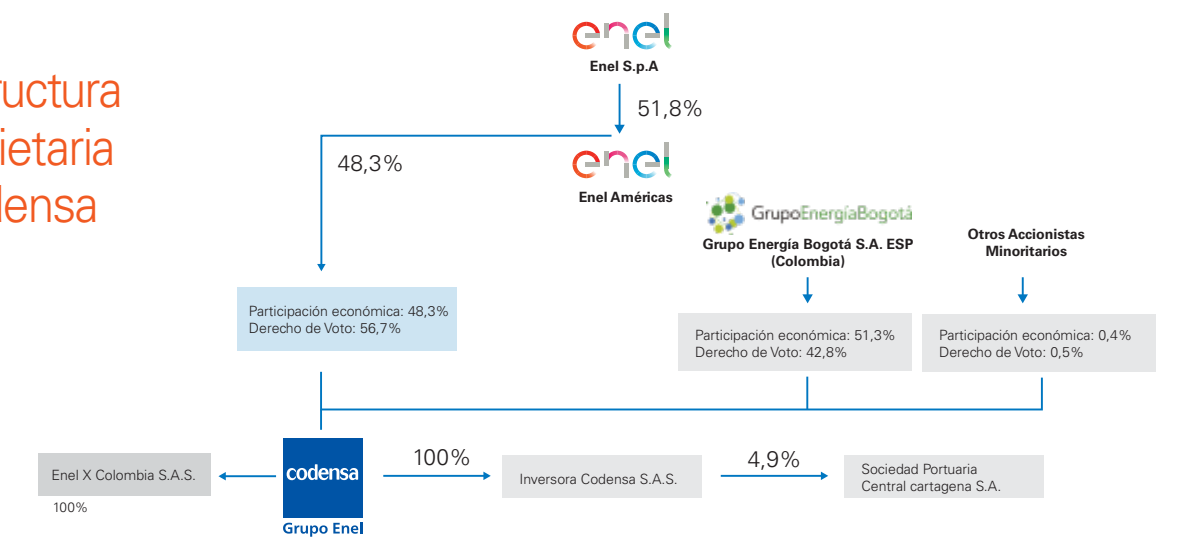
ructura
ietaria
densa

enel
Enel S.p.A

51,8%

48,3%

enel
Enel Américas

GrupoEnergíaBogotá
Grupo Energía Bogotá S.A. ESP (Colombia)

Otros Accionistas Minoritarios

Participación económica: 48,3%
Derecho de Voto: 56,7%

Participación económica: 51,3%
Derecho de Voto: 42,8%

Participación económica: 0,4%
Derecho de Voto: 0,5%

Enel X Colombia S.A.S.

100%

codensa
Grupo Enel

100%

Inversora Codensa S.A.S.

4,9%

Sociedad Portuaria
Central cartagena S.A.